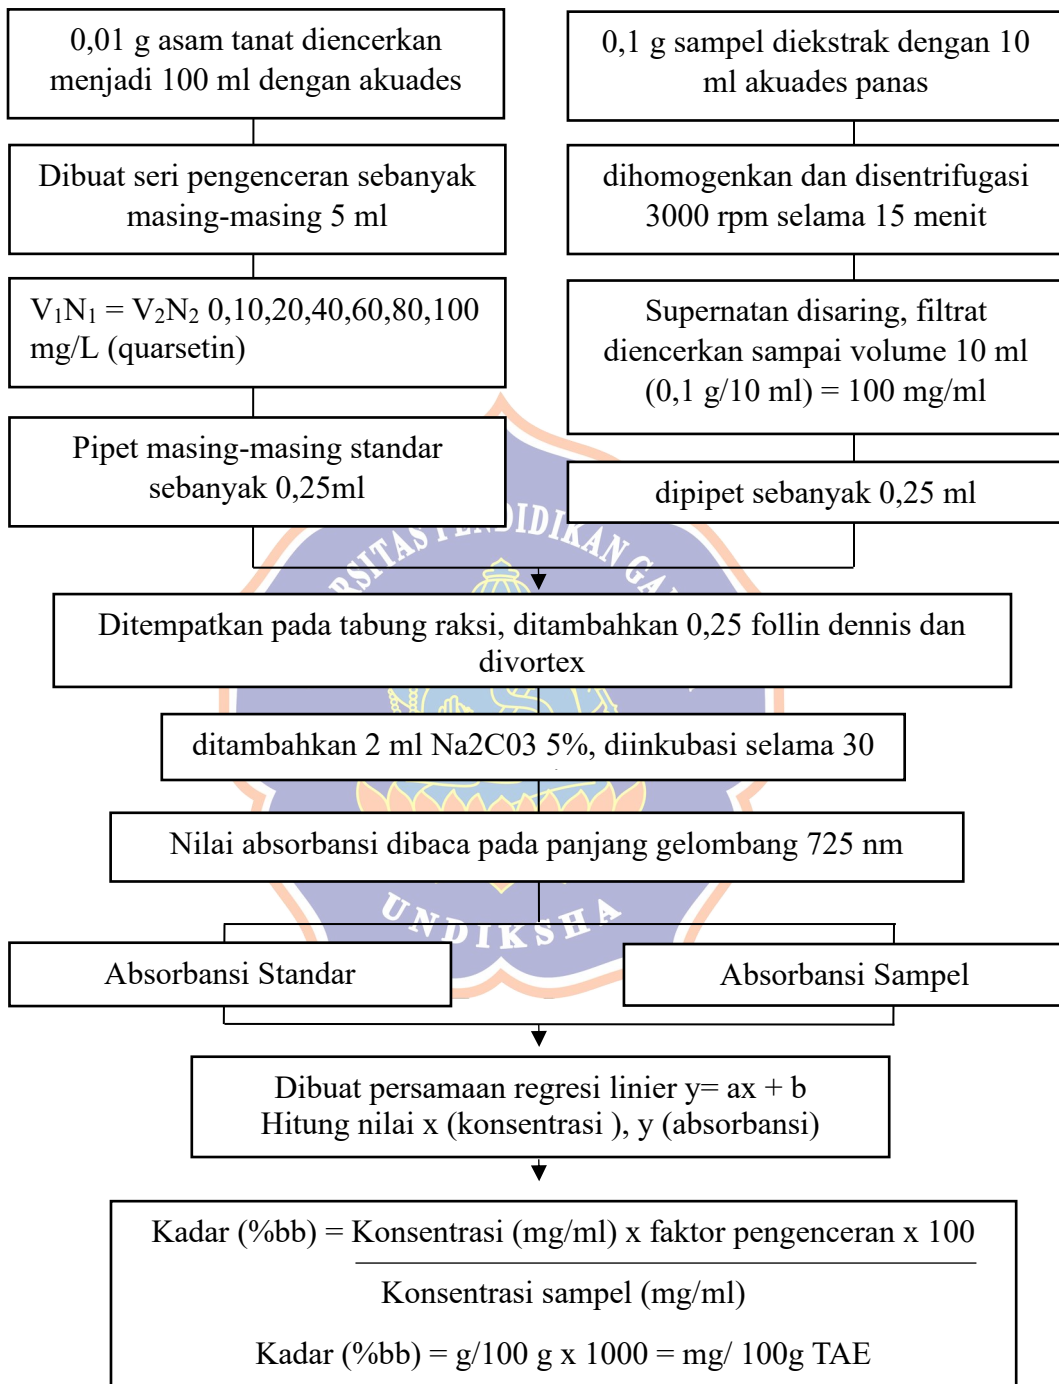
0,01 g asam tanat diencerkan menjadi 100 ml dengan akuades

Dibuat seri pengenceran sebanyak masing-masing 5 ml

$V_1N_1 = V_2N_2$ 0,10,20,40,60,80,100 mg/L (quarsetin)

Pipet masing-masing standar sebanyak 0,25ml

0,1 g sampel diekstrak dengan 10 ml akuades panas

dihomogenkan dan disentrifugasi 3000 rpm selama 15 menit

Supernatan disaring, filtrat diencerkan sampai volume 10 ml (0,1 g/10 ml) = 100 mg/ml

dipipet sebanyak 0,25 ml

Ditempatkan pada tabung raksi, ditambahkan 0,25 follin dennis dan divortex

ditambahkan 2 ml Na2C03 5%, diinkubasi selama 30

Nilai absorbansi dibaca pada panjang gelombang 725 nm

Absorbansi Standar

Absorbansi Sampel

Dibuat persamaan regresi linier y= ax + b
Hitung nilai x (konsentrasi ), y (absorbansi)

Kadar (%bb) = $\frac{\text{Konsentrasi (mg/ml) x faktor pengenceran x 100}}{\text{Konsentrasi sampel (mg/ml)}}$

Kadar (%bb) = g/100 g x 1000 = mg/ 100g TAE

UNIVERSITAS PENDIDIKAN GANESHA
UNDIKSHA